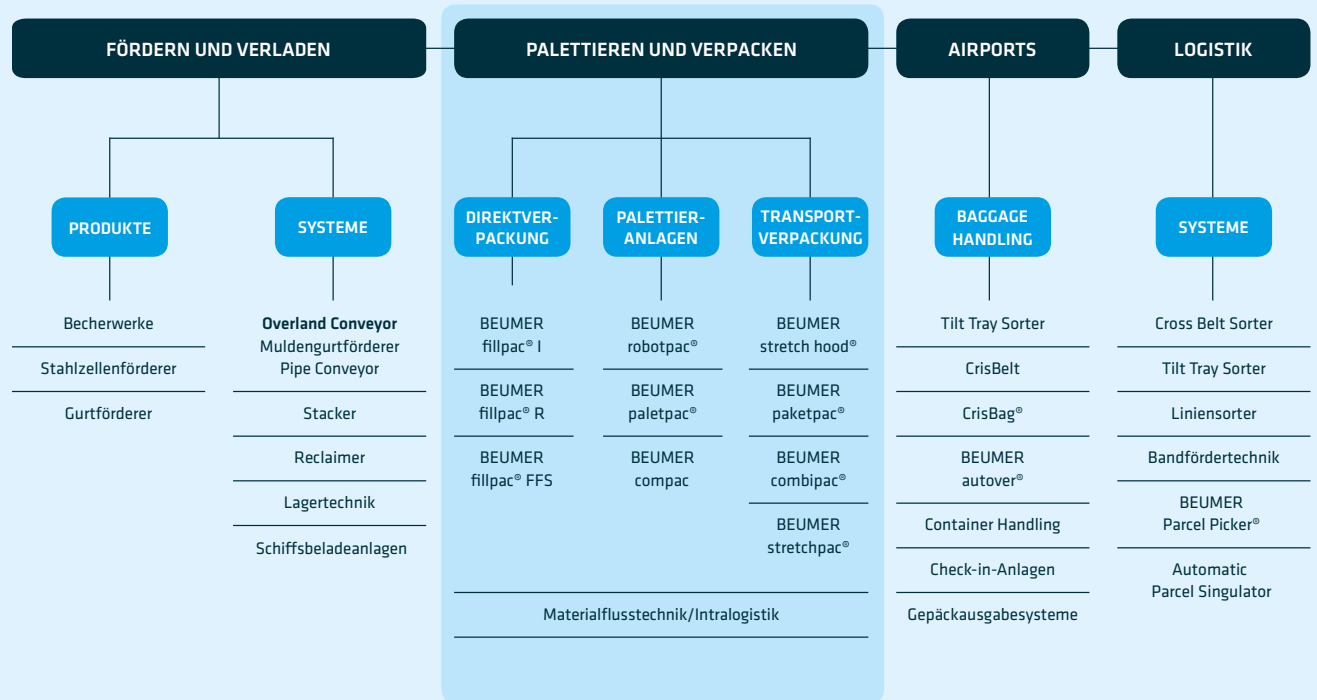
FÖRDERN UND VERLADEN

PRODUKTE

Becherwerke

Stahlzellenförderer

Gurtförderer

SYSTEME

Overland Conveyor
Muldengurtförderer
Pipe Conveyor

Stacker

Reclaimer

Lagertechnik

Schiffsbeladeanlagen

PALETTIEREN UND VERPACKEN

DIREKTVERPACKUNG

BEUMER fillpac® I

BEUMER fillpac® R

BEUMER fillpac® FFS

PALETTIERANLAGEN

BEUMER robotpac®

BEUMER paletpac®

BEUMER compac

TRANSPORTVERPACKUNG

BEUMER stretch hood®

BEUMER paketpac®

BEUMER combipac®

BEUMER stretchpac®

Materialflusstechnik/Intralogistik

AIRPORTS

BAGGAGE HANDLING

Tilt Tray Sorter

CrisBelt

CrisBag®

BEUMER autover®

Container Handling

Check-in-Anlagen

Gepäckausgabesysteme

LOGISTIK

SYSTEME

Cross Belt Sorter

Tilt Tray Sorter

Liniensorter

Bandfördertechnik

BEUMER Parcel Picker®

Automatic Parcel Singulator